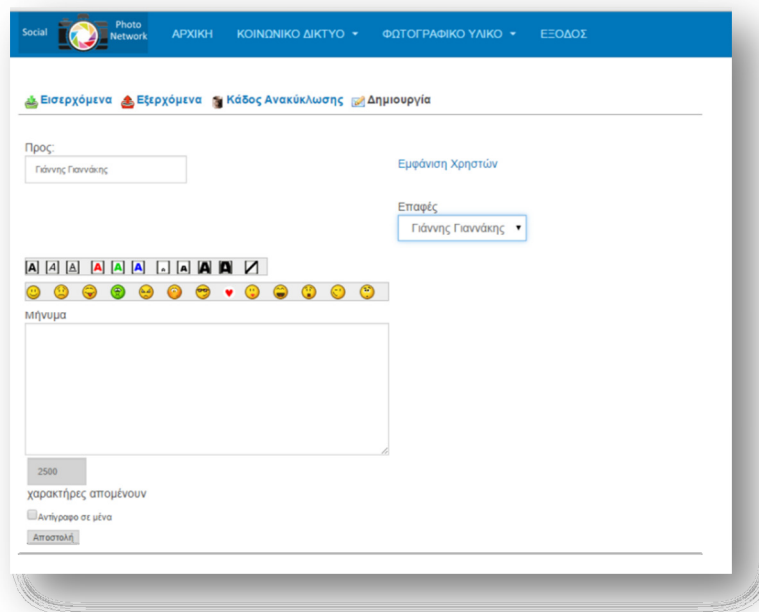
Social Photo Network ΑΡΧΙΚΗ ΚΟΙΝΩΝΙΚΟ ΔΙΚΤΥΟ ▾ ΦΩΤΟΓΡΑΦΙΚΟ ΥΛΙΚΟ ▾ ΕΞΟΔΟΣ

Εισερχόμενα Εξερχόμενα Κάδος Ανακύκλωσης Δημιουργία

Προς:
Γιάννης Γιαννάκης

Εμφάνιση Χρηστών

Επαφές
Γιάννης Γιαννάκης ▾

Μήνυμα

2500
χαρακτήρες απομένουν

Αντίγραφο σε μένα

Αποστολή